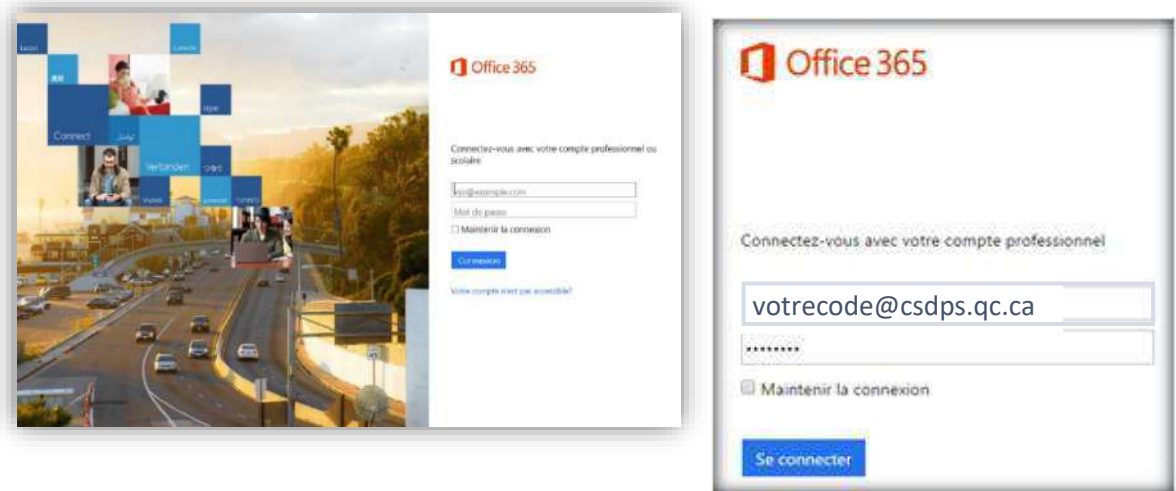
Connect

Verbinden

Office 365

Connectez-vous avec votre compte professionnel ou scolaire

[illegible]@example.com

Mot de passe

Maintenir la connexion

Connexion

Votre compte n'est pas accessible?

Office 365

Connectez-vous avec votre compte professionnel

votrecode@csdps.qc.ca

•••••••••

Maintenir la connexion

Se connecter